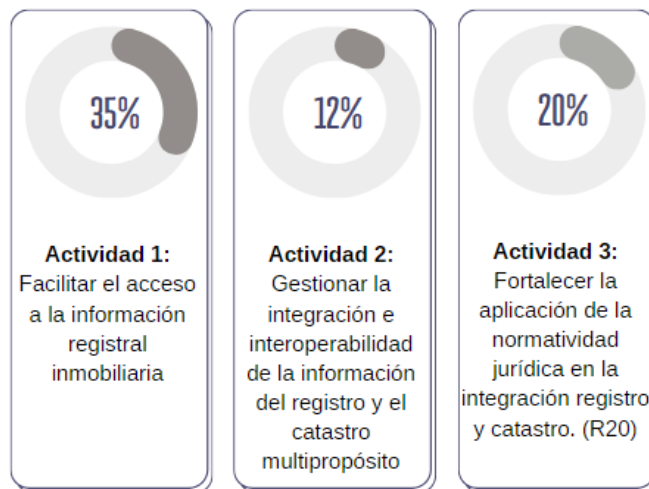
35%

**Actividad 1:**
Facilitar el acceso a la información registral inmobiliaria

12%

**Actividad 2:**
Gestionar la integración e interoperabilidad de la información del registro y el catastro multipropósito

20%

**Actividad 3:**
Fortalecer la aplicación de la normatividad jurídica en la integración registro y catastro. (R20)